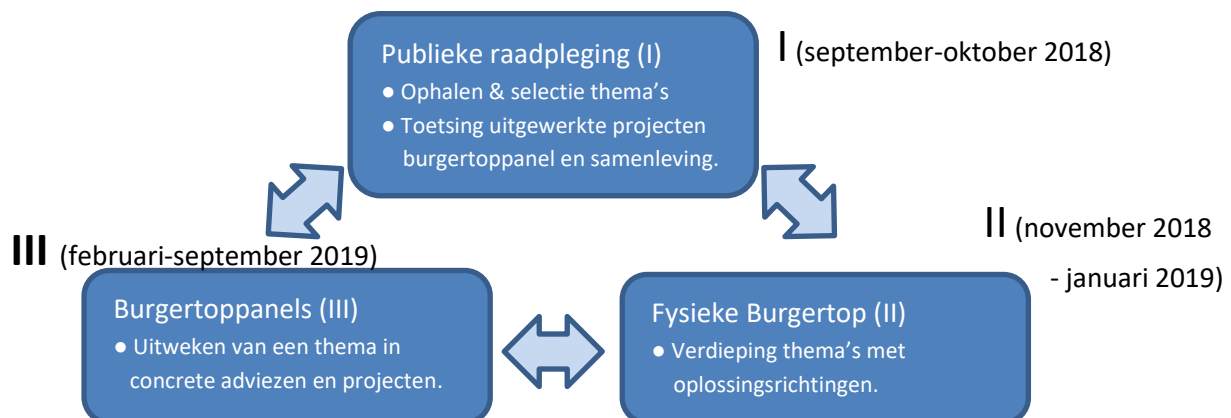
Publieke raadpleging (I)
● Ophalen & selectie thema's
● Toetsing uitgewerkte projecten burgertoppanel en samenleving.

I (september-oktober 2018)

III (februari-september 2019)

II (november 2018 - januari 2019)

Burgertoppanels (III)
● Uitweken van een thema in concrete adviezen en projecten.

Fysieke Burgertop (II)
● Verdieping thema's met oplossingsrichtingen.